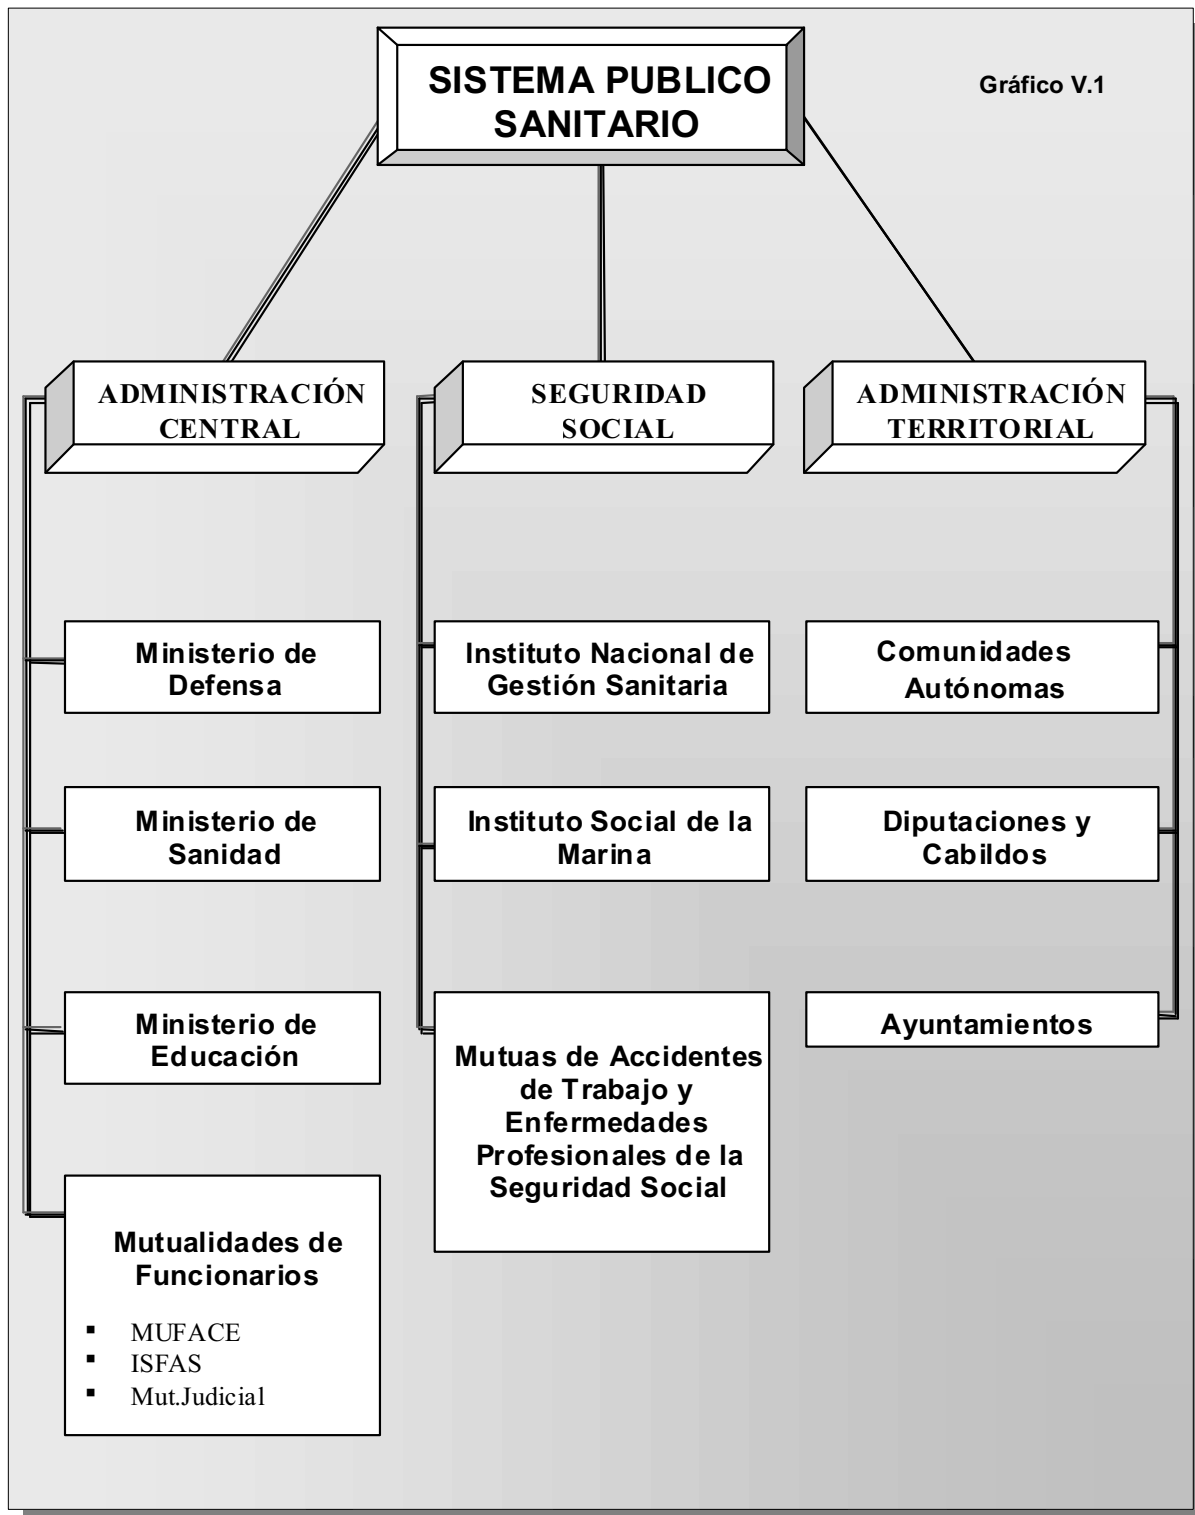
SISTEMA PUBLICO SANITARIO

Gráfico V.1

ADMINISTRACIÓN CENTRAL

SEGURIDAD SOCIAL

ADMINISTRACIÓN TERRITORIAL

Ministerio de Defensa

Ministerio de Sanidad

Ministerio de Educación

Mutualidades de Funcionarios

- MUFACE
- ISFAS
- Mut.Judicial

Instituto Nacional de Gestión Sanitaria

Instituto Social de la Marina

Mutuas de Accidentes de Trabajo y Enfermedades Profesionales de la Seguridad Social

Comunidades Autónomas

Diputaciones y Cabildos

Ayuntamientos